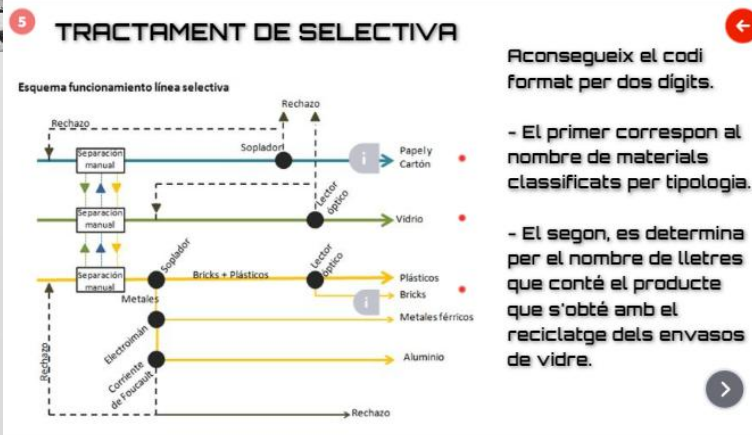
5

TRACTAMENT DE SELECTIVA

Esquema funcionamiento línea selectiva

Rechazo

Rechazo

Separación manual

Soplador

Papel y Cartón

Separación manual

Lector óptico

Vidrio

Separación manual

Soplador

Bricks + Plásticos

Lector óptico

Plásticos

Metales

Bricks

Electroimán

Metales férricos

Rechazo

Corriente de Foucault

Aluminio

Rechazo

Aconsegueix el codi format per dos dígits.

- El primer correspon al nombre de materials classificats per tipologia.

- El segon, es determina per el nombre de lletres que conté el producte que s'obté amb el reciclatge dels envasos de vidre.